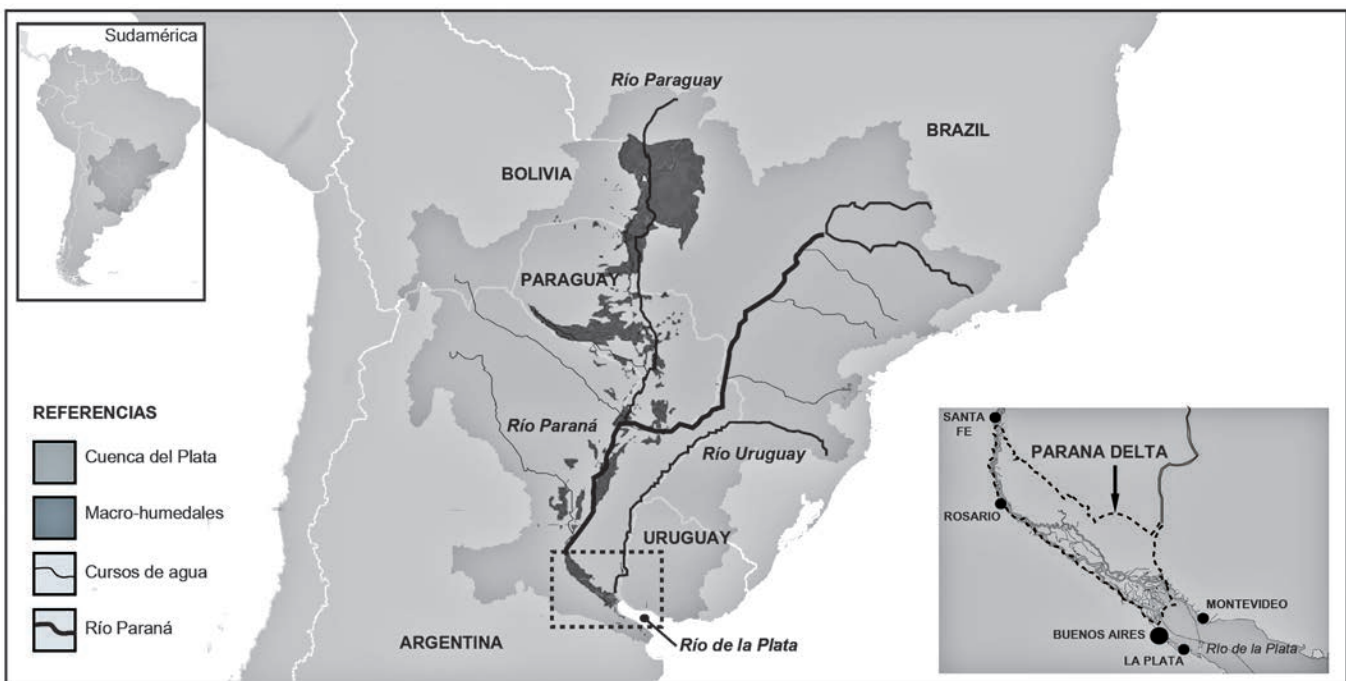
Sudamérica

Río Paraguay

BRAZIL

BOLIVIA

PARAGUAY

Río Paraná

Río Uruguay

URUGUAY

ARGENTINA

Río de la Plata

REFERENCIAS

Cuenca del Plata

Macro-humedales

Cursos de agua

Río Paraná

SANTA FE

PARANA DELTA

ROSARIO

MONTEVIDEO

BUENOS AIRES

LA PLATA

Río de la Plata